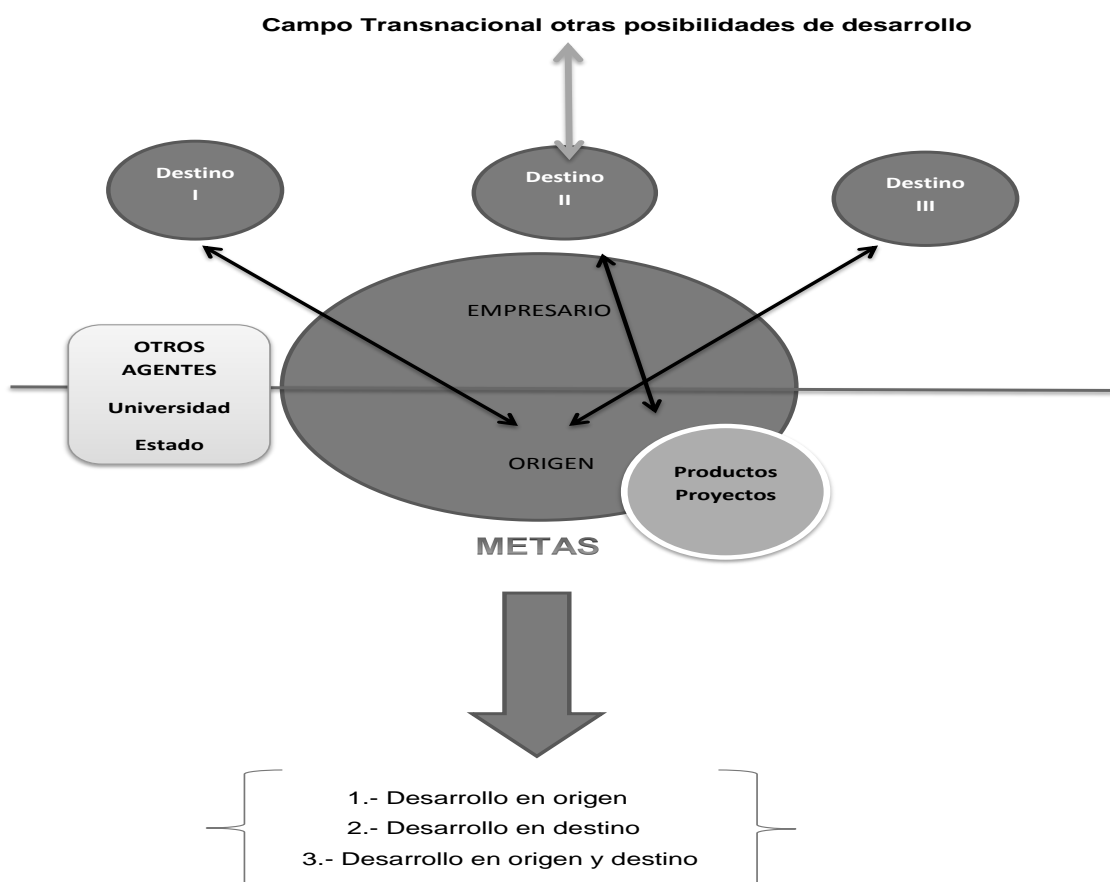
Campo Transnacional otras posibilidades de desarrollo

Destino I

Destino II

Destino III

EMPRESARIO

OTROS AGENTES
Universidad
Estado

ORIGEN

Productos
Proyectos

METAS

1.- Desarrollo en origen
2.- Desarrollo en destino
3.- Desarrollo en origen y destino